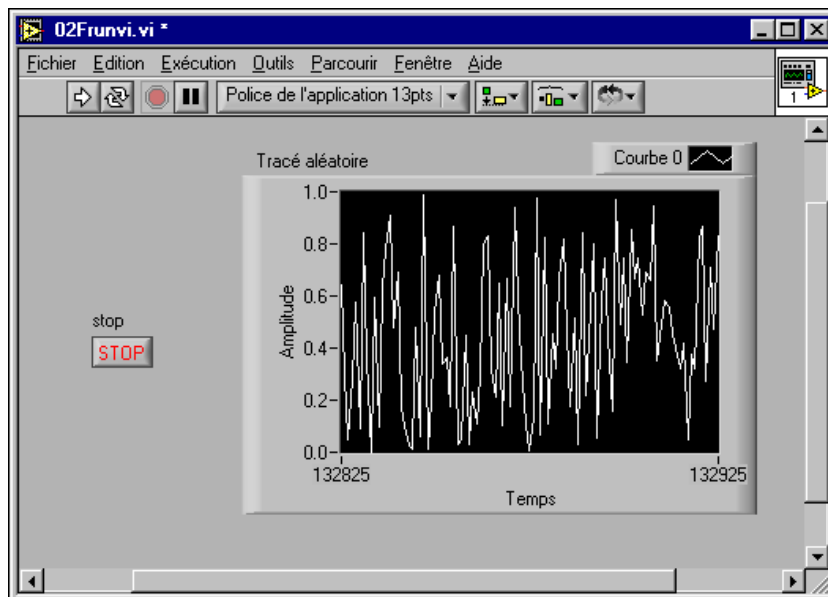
02Frunvi.vi *

Fichier Edition Exécution Outils Parcourir Fenêtre Aide

Police de l'application 13pts

1

Tracé aléatoire

Courbe 0

1.0
0.8
0.6
0.4
0.2
0.0

Amplitude

132825

132925

Temps

stop

STOP